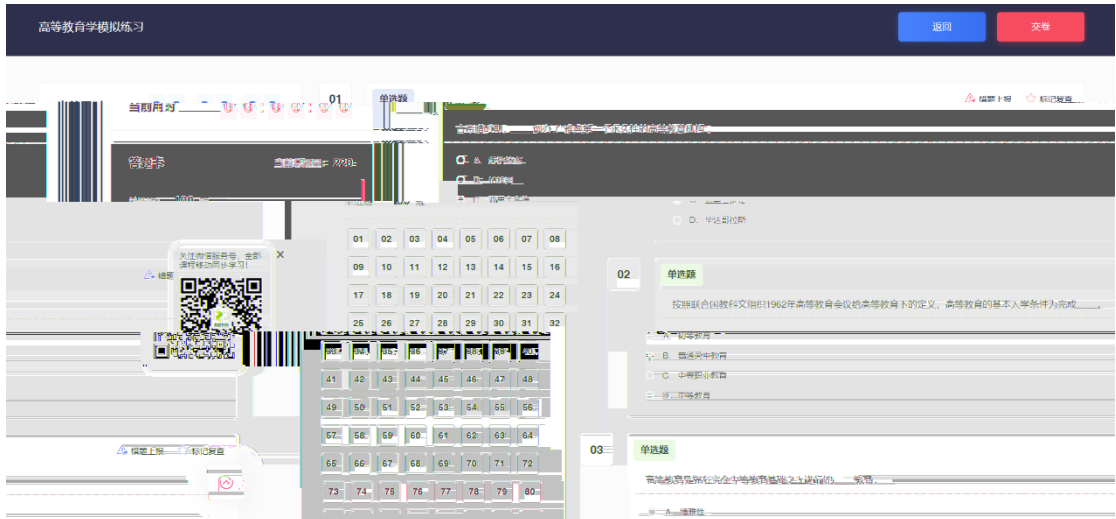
高等教育学模拟练习

返回

交卷

当前用时

01

单选题

纠题上报

标记复查

答题卡

当前题数量：220

D. 毕达哥拉斯

关注微信服务号，全新课程移动同步学习!

01 02 03 04 05 06 07 08
09 10 11 12 13 14 15 16
17 18 19 20 21 22 23 24
25 26 27 28 29 30 31 32
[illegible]
41 42 43 44 45 46 47 48
49 50 51 52 53 54 55 56
57 58 59 60 61 62 63 64
65 66 67 68 69 70 71 72
73 74 75 76 77 78 79 80

02

单选题

按照联合国教科文组织1962年高等教育会议给高等教育下的定义，高等教育的基本入学条件为完成____。

A. 初等教育

B. 普通高中教育

C. 中等职业教育

D. 中等教育

纠题上报

标记复查

03

单选题

高等教育是指在完全中等教育基础之上进行的____教育。

A. 精英性